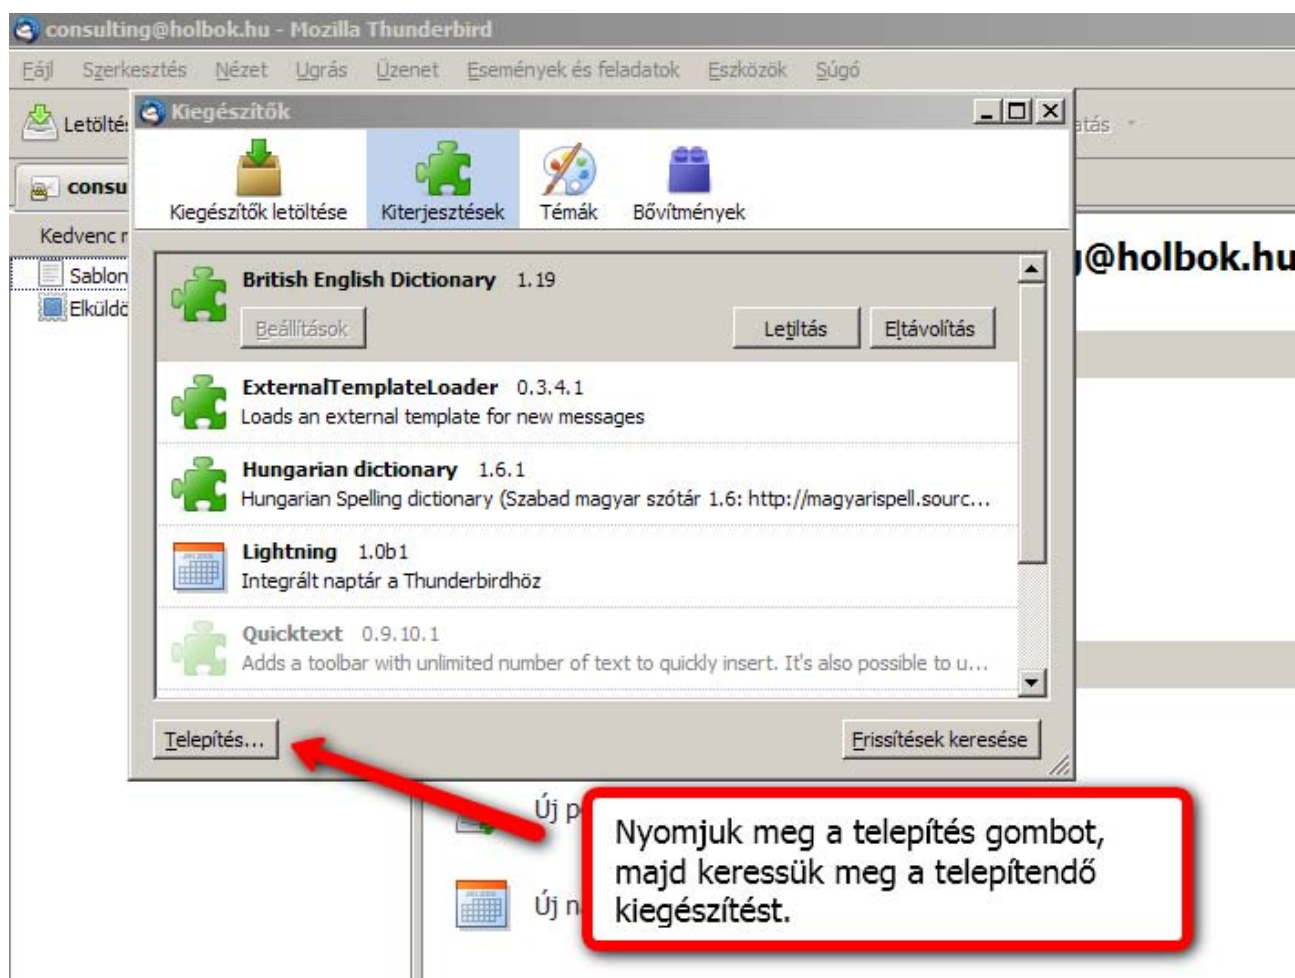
consulting@holbok.hu - Mozilla Thunderbird

Fájl Szerkesztés Nézet Ugrás Üzenet Események és feladatok Eszközök Súgó

Letölté

consu

Kedvenc r

Sablon

Elküldö

Kiegészítők

Kiegészítők letöltése Kiterjesztések Témák Bővítmények

British English Dictionary 1.19
Beállítások Letiltás Eltávolítás

ExternalTemplateLoader 0.3.4.1
Loads an external template for new messages

Hungarian dictionary 1.6.1
Hungarian Spelling dictionary (Szabad magyar szótár 1.6: http://magyarispell.sourc...

Lightning 1.0b1
Integrált naptár a Thunderbirdhöz

Quicktext 0.9.10.1
Adds a toolbar with unlimited number of text to quickly insert. It's also possible to u...

Telepítés... Frissítések keresése

atás

j@holbok.hu

Új p

Új n

Nyomjuk meg a telepítés gombot, majd keressük meg a telepítendő kiegészítést.